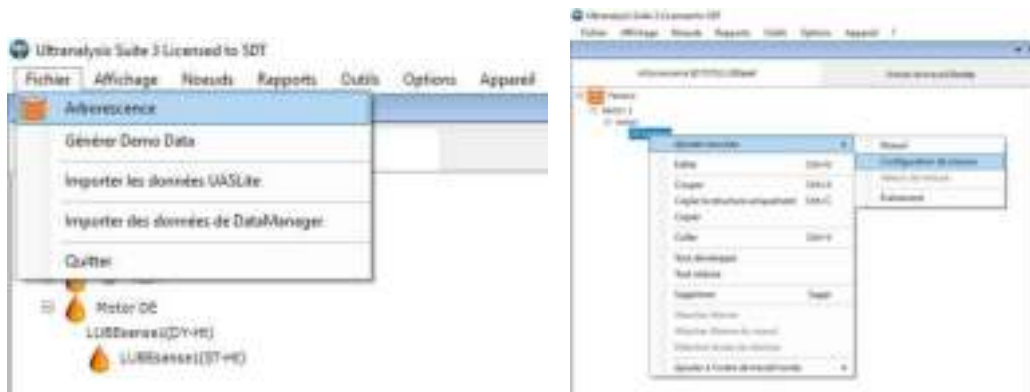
Ultranalysis Suite 3 Licensed to SDT

Fichier | Affichage | Noeuds | Rapports | Outils | Options | Appareil

Arborescence

Générer Demo Data

Importer les données UASLite

Importer des données de DataManager

Quitter

Motor OE

LUBExpert(DY-HE)

LUBExpert(ST-HE)

Ultranalysis Suite 3 Licensed to SDT

Fichier | Affichage | Noeuds | Rapports | Outils | Options | Appareil | ?

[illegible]

Ajouter noeuds

Editer | Ctrl+E

Couper | Ctrl+X

Copier la structure uniquement | Ctrl+C

Copier

Coller | Ctrl+V

Tout développer

Tout réduire

Supprimer | Suppr

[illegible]

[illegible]

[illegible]

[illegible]

Nouvel

Configuration de noeuds

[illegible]

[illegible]